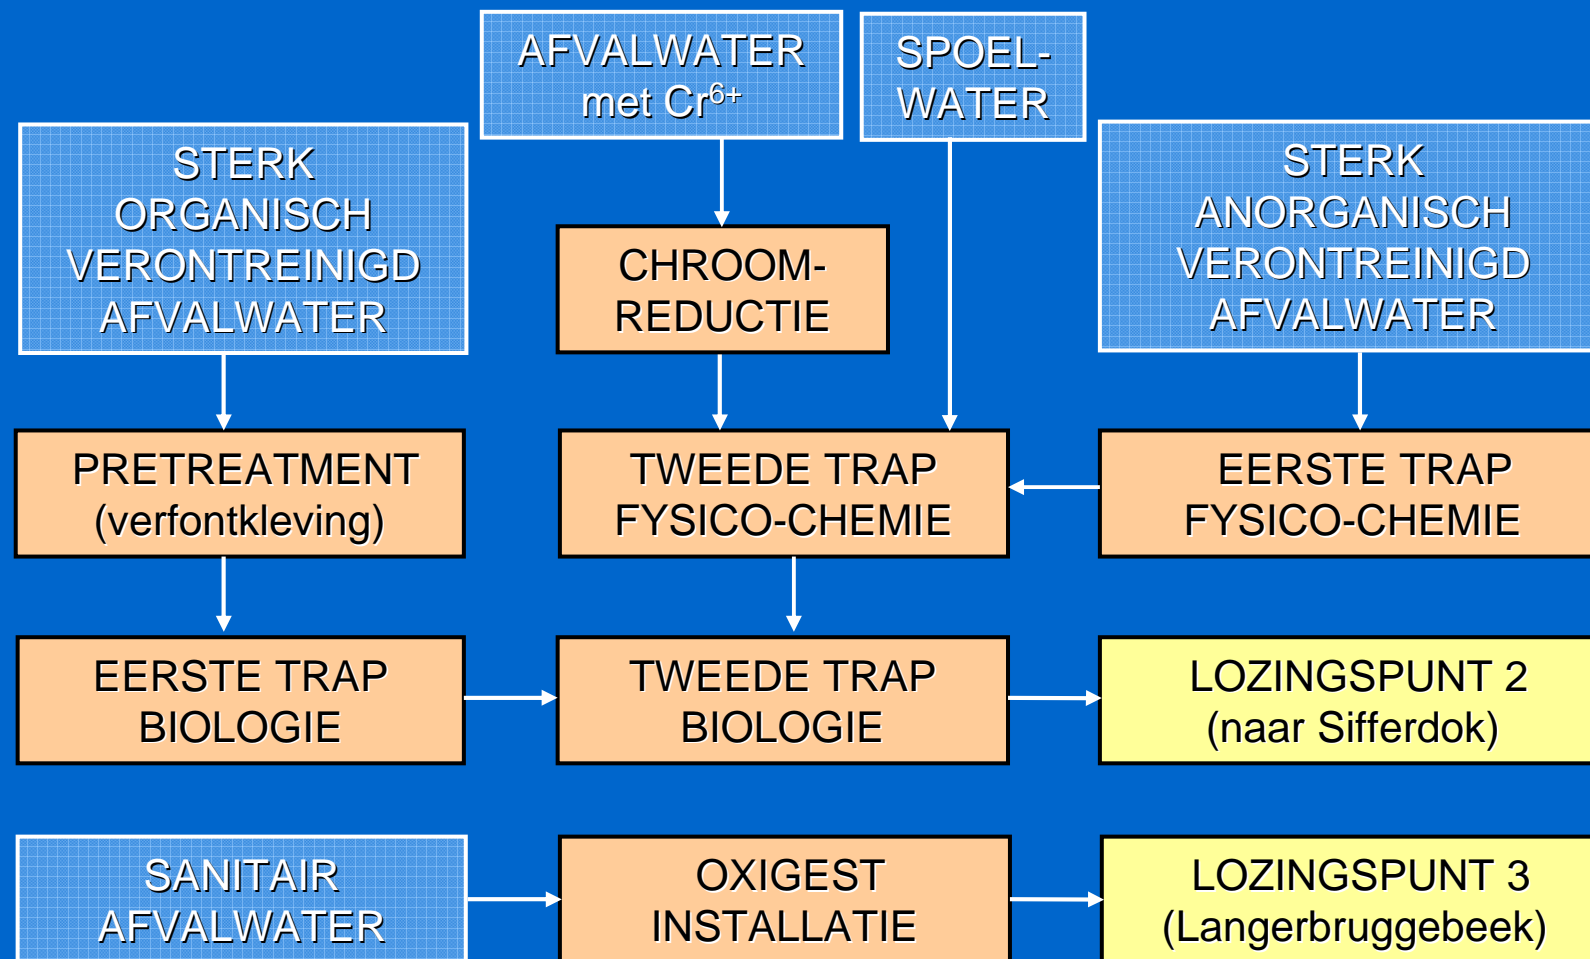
AFVALWATER met $Cr^{6+}$

SPOEL-WATER

STERK ORGANISCH VERONTREINIGD AFVALWATER

CHROOM-REDUCTIE

STERK ANORGANISCH VERONTREINIGD AFVALWATER

PRETREATMENT (verfontkleving)

TWEEDE TRAP FYSICO-CHEMIE

EERSTE TRAP FYSICO-CHEMIE

EERSTE TRAP BIOLOGIE

TWEEDE TRAP BIOLOGIE

LOZINGSPUNT 2 (naar Sifferdok)

SANITAIR AFVALWATER

OXIGEST INSTALLATIE

LOZINGSPUNT 3 (Langerbruggebeek)